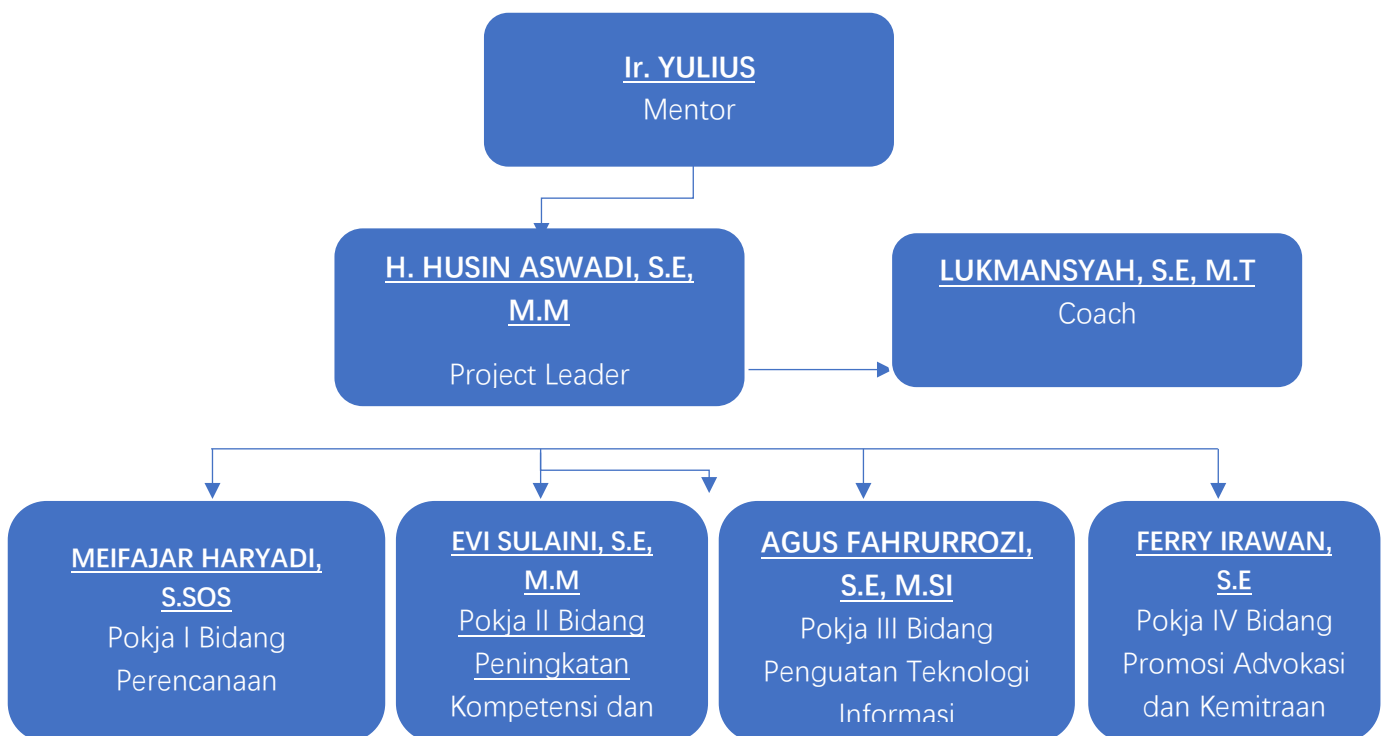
Ir. YULIUS
Mentor

H. HUSIN ASWADI, S.E, M.M
Project Leader

LUKMANSYAH, S.E, M.T
Coach

MEIFAJAR HARYADI, S.SOS
Pokja I Bidang Perencanaan

EVI SULAINI, S.E, M.M
Pokja II Bidang Peningkatan Kompetensi dan

AGUS FAHRURROZI, S.E, M.SI
Pokja III Bidang Penguatan Teknologi Informasi

FERRY IRAWAN, S.E
Pokja IV Bidang Promosi Advokasi dan Kemitraan